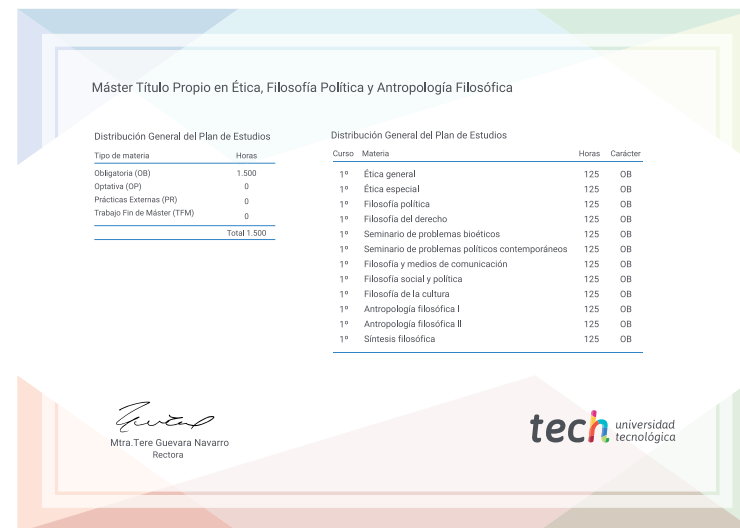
Máster Título Propio en Ética, Filosofía Política y Antropología Filosófica

Distribución General del Plan de Estudios

| Tipo de materia | Horas |
|---|---|
| Obligatoria (OB) | 1.500 |
| Optativa (OP) | 0 |
| Prácticas Externas (PR) | 0 |
| Trabajo Fin de Máster (TFM) | 0 |
| | Total 1.500 |

Distribución General del Plan de Estudios

| Curso | Materia | Horas | Carácter |
|---|---|---|---|
| 1º | Ética general | 125 | OB |
| 1º | Ética especial | 125 | OB |
| 1º | Filosofía política | 125 | OB |
| 1º | Filosofía del derecho | 125 | OB |
| 1º | Seminario de problemas bioéticos | 125 | OB |
| 1º | Seminario de problemas políticos contemporáneos | 125 | OB |
| 1º | Filosofía y medios de comunicación | 125 | OB |
| 1º | Filosofía social y política | 125 | OB |
| 1º | Filosofía de la cultura | 125 | OB |
| 1º | Antropología filosófica I | 125 | OB |
| 1º | Antropología filosófica II | 125 | OB |
| 1º | Síntesis filosófica | 125 | OB |

Mtra.Tere Guevara Navarro
Rectora

tech universidad tecnológica